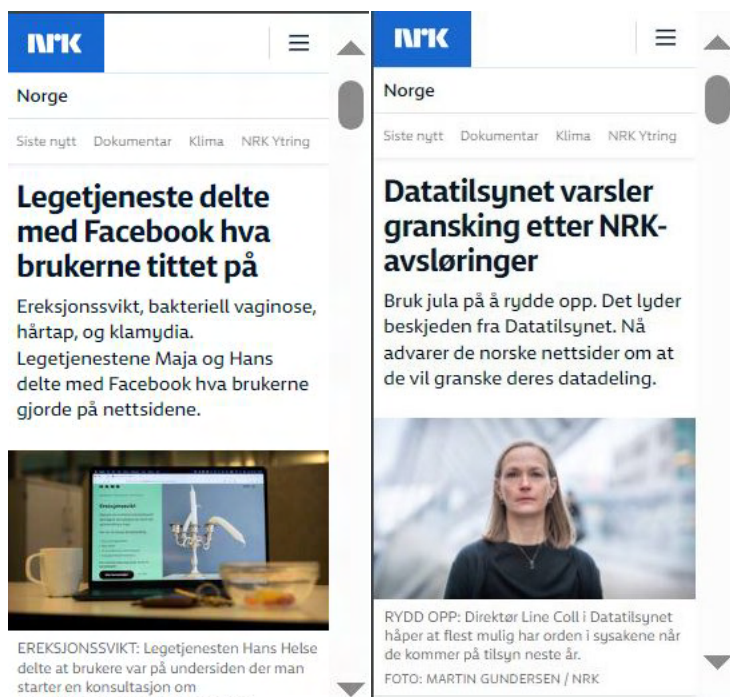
NRK

Norge

Siste nytt Dokumentar Klima NRK Ytring

Legetjeneste delte med Facebook hva brukerne tittet på

Ereksjonssvikt, bakteriell vaginose, hårtap, og klamydia. Legetjenestene Maja og Hans delte med Facebook hva brukerne gjorde på nettsidene.

Ereksjonssvikt

EREKSJONSSVIKT: Legetjenesten Hans Helse delte at brukere var på undersiden der man starter en konsultasjon om

NRK

Norge

Siste nytt Dokumentar Klima NRK Ytring

Datatilsynet varsler gransking etter NRK-avsløringer

Bruk jula på å rydde opp. Det lyder beskjeden fra Datatilsynet. Nå advarer de norske nettsider om at de vil granske deres datadeling.

RYDD OPP: Direktør Line Coll i Datatilsynet håper at flest mulig har orden i sysakene når de kommer på tilsyn neste år.
FOTO: MARTIN GUNDERSEN / NRK